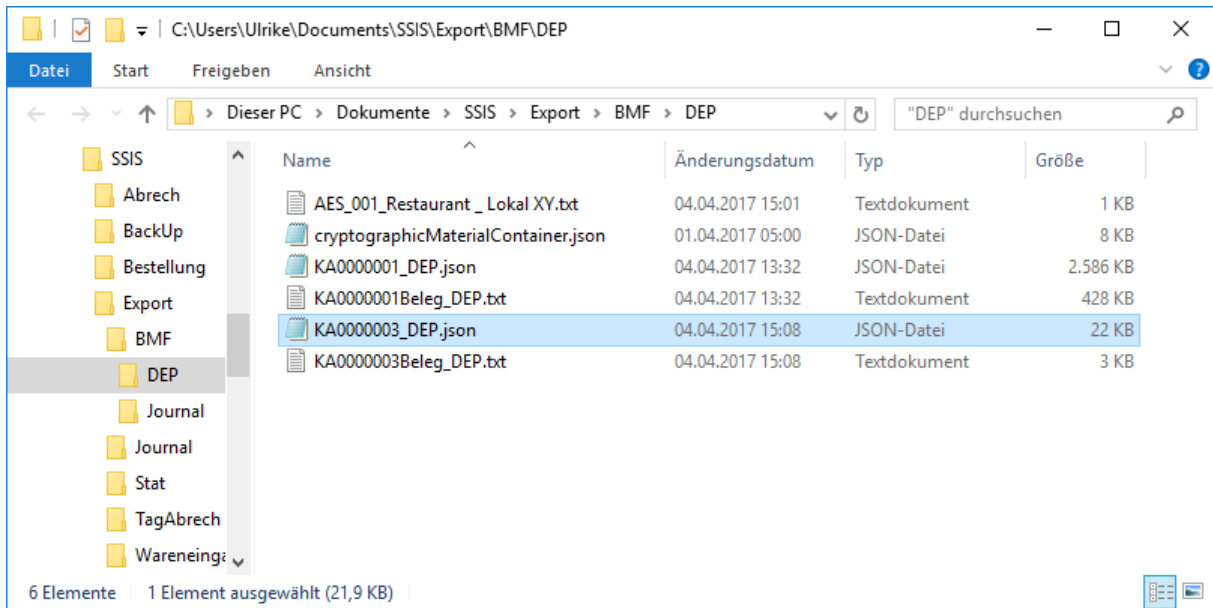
C:\Users\Ulrike\Documents\SSIS\Export\BMF\DEP

Datei Start Freigeben Ansicht

Dieser PC > Dokumente > SSIS > Export > BMF > DEP

"DEP" durchsuchen

SSIS
Abrech
BackUp
Bestellung
Export
BMF
DEP
Journal
Journal
Stat
TagAbrech
Wareneinga

| Name | Änderungsdatum | Typ | Größe |
|---|---|---|---|
| AES_001_Restaurant _ Lokal XY.txt | 04.04.2017 15:01 | Textdokument | 1 KB |
| cryptographicMaterialContainer.json | 01.04.2017 05:00 | JSON-Datei | 8 KB |
| KA0000001_DEP.json | 04.04.2017 13:32 | JSON-Datei | 2.586 KB |
| KA0000001Beleg_DEP.txt | 04.04.2017 13:32 | Textdokument | 428 KB |
| KA0000003_DEP.json | 04.04.2017 15:08 | JSON-Datei | 22 KB |
| KA0000003Beleg_DEP.txt | 04.04.2017 15:08 | Textdokument | 3 KB |

6 Elemente 1 Element ausgewählt (21,9 KB)